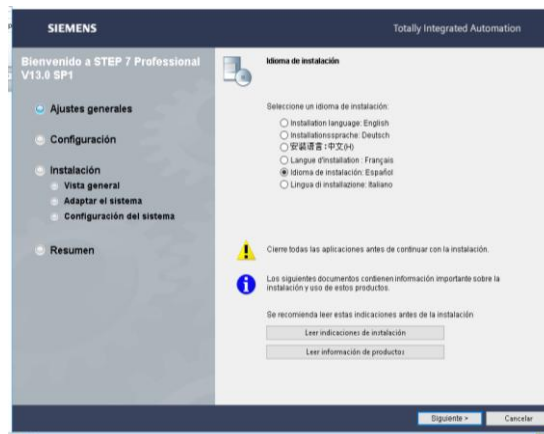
SIEMENS

Totally Integrated Automation

Bienvenido a STEP 7 Professional V13.0 SP1

Ajustes generales

Configuración

Instalación

Vista general

Adaptar el sistema

Configuración del sistema

Resumen

Idioma de instalación

Seleccione un idioma de instalación:

Installation language: English

Installationssprache: Deutsch

安装语言:中文(H)

Langue d'installation : Français

Idioma de instalación: Español

Lingua di installazione: Italiano

Cierre todas las aplicaciones antes de continuar con la instalación.

Los siguientes documentos contienen información importante sobre la instalación y uso de estos productos.

Se recomienda leer estas indicaciones antes de la instalación

Leer indicaciones de instalación

Leer información de productos

Siguiente >

Cancelar